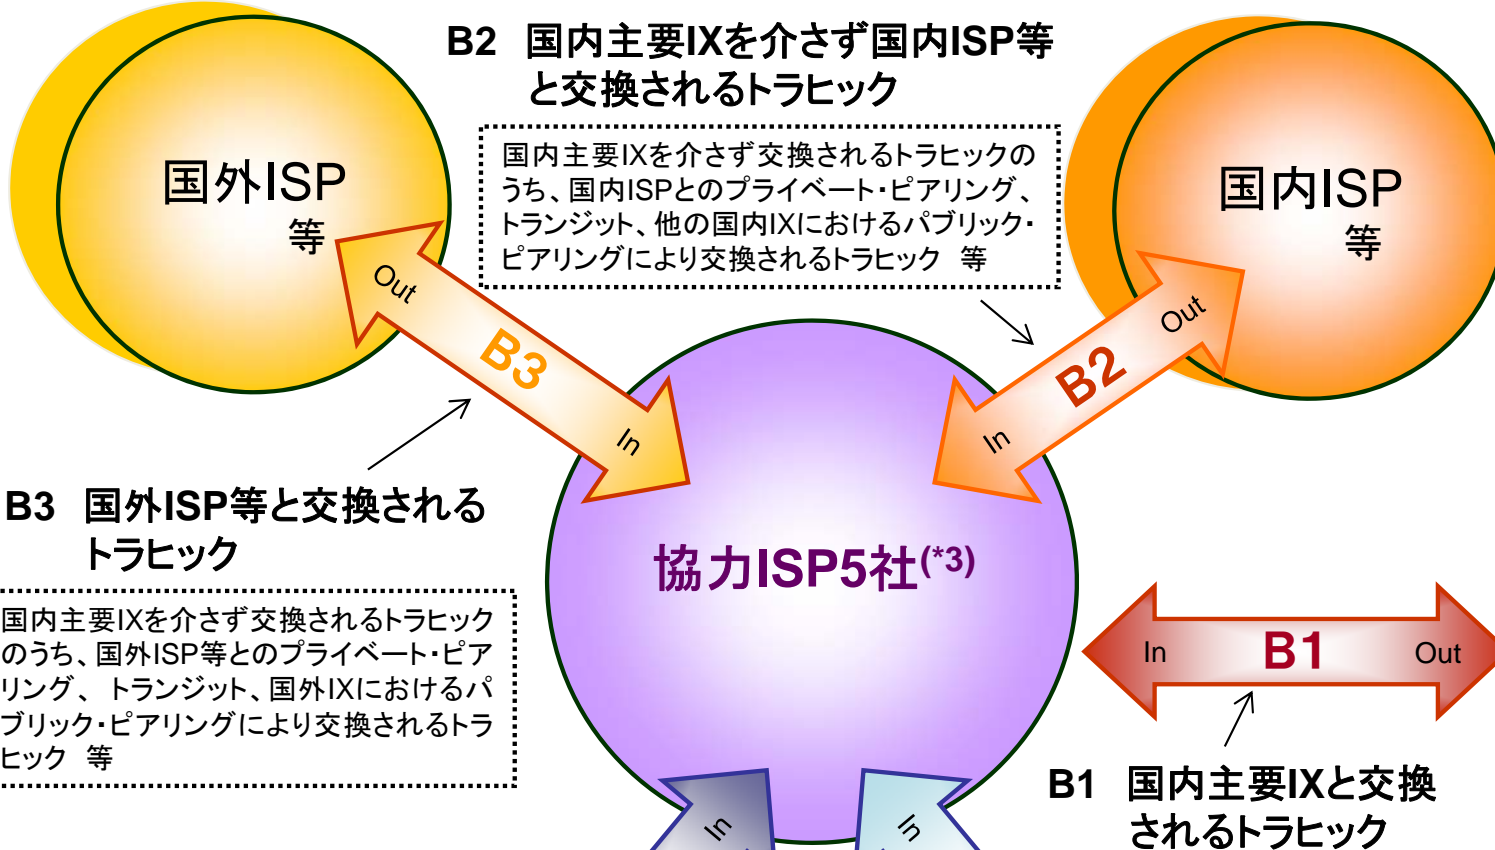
B2 国内主要IXを介さず国内ISP等と交換されるトラヒック

国内主要IXを介さず交換されるトラヒックのうち、国内ISPとのプライベート・ピアリング、トランジット、他の国内IXにおけるパブリック・ピアリングにより交換されるトラヒック 等

国外ISP
等

国内ISP
等

Out
B3
In

Out
B2
In

B3 国外ISP等と交換されるトラヒック

国内主要IXを介さず交換されるトラヒックのうち、国外ISP等とのプライベート・ピアリング、 トランジット、国外IXにおけるパブリック・ピアリングにより交換されるトラヒック 等

協力ISP5社$^{(*3)}$

In
B1
Out

B1 国内主要IXと交換されるトラヒック

In
In